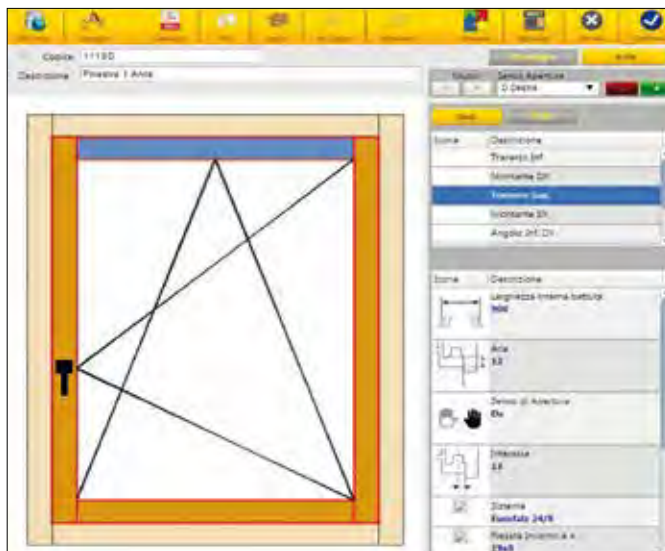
Codice 1110D

Descrizione Finestra 1 Anta

Senso Apertura

D Destra

Icona | Descrizione
--- | ---
 | Traverso Inf.
 | Montante DX
 | Traverso Sup.
 | Montante SX
 | Angolo Inf. DX

Icona | Descrizione
--- | ---
 | Larghezza Interna battuta 900
 | Aria 12
 | Senso di Apertura Dx
 | Interasse 13
 | Sistema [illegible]
 | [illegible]